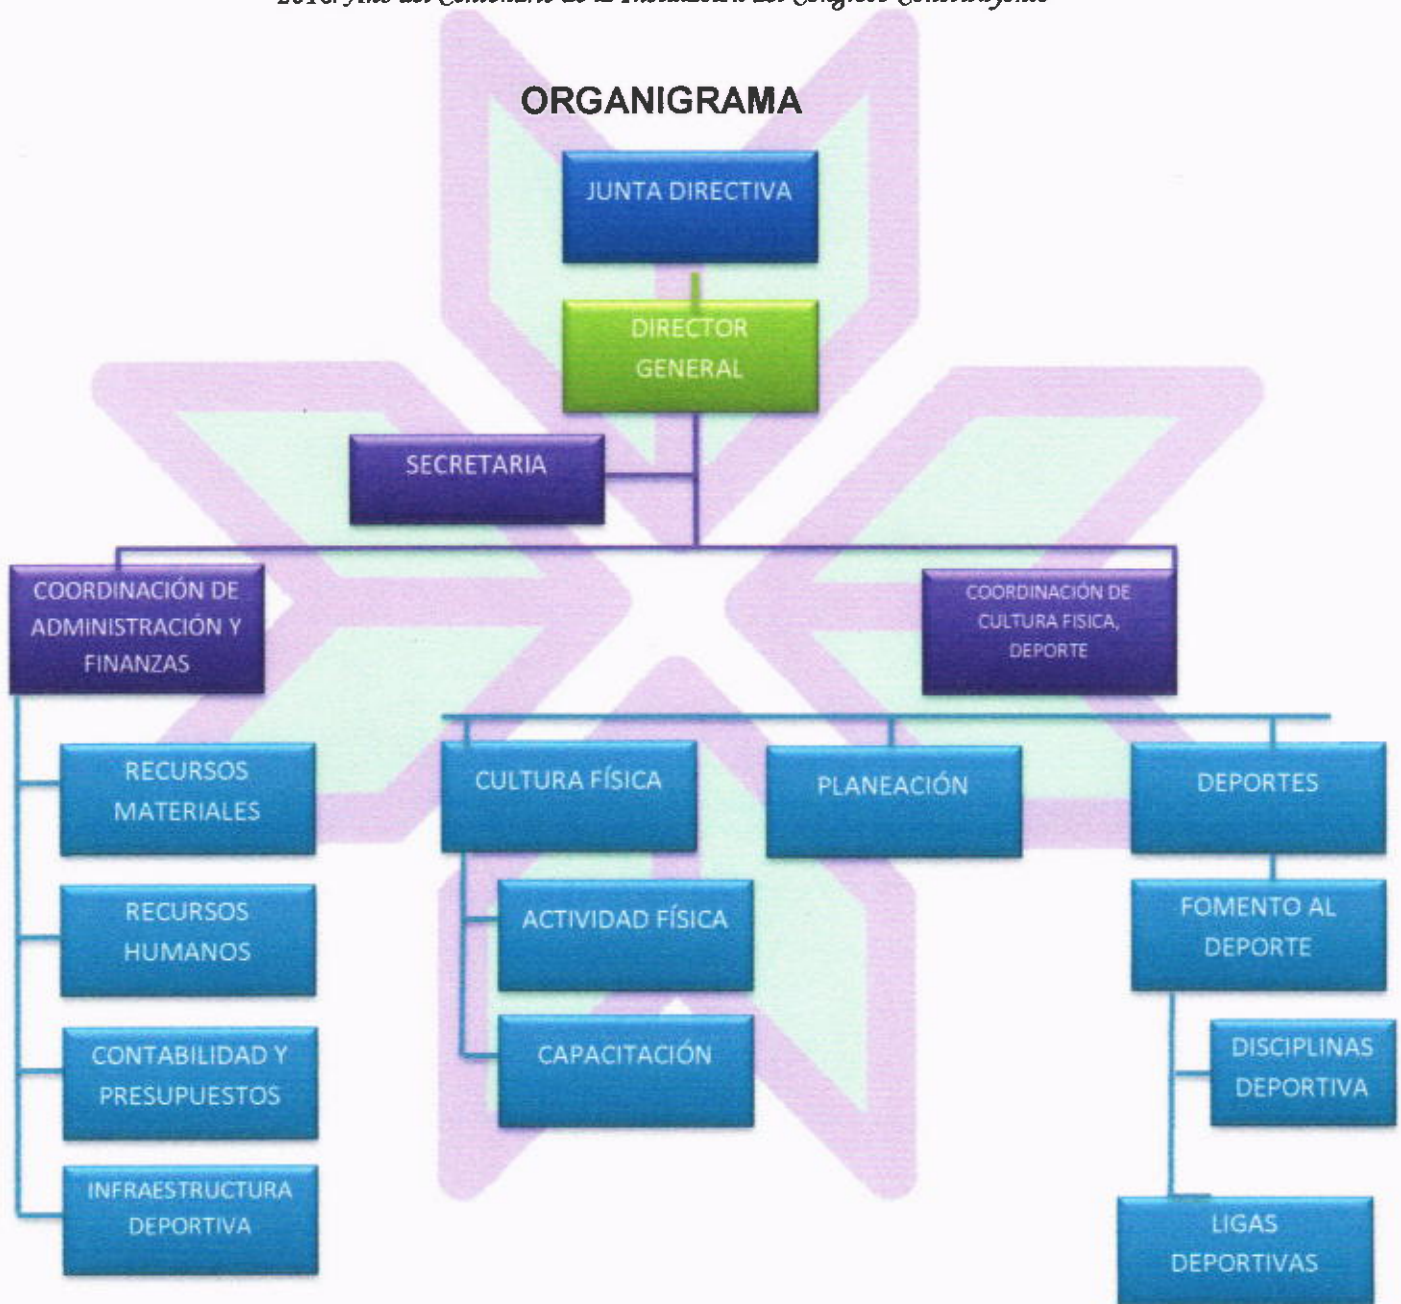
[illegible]

ORGANIGRAMA

JUNTA DIRECTIVA

DIRECTOR GENERAL

SECRETARIA

COORDINACIÓN DE ADMINISTRACIÓN Y FINANZAS

COORDINACIÓN DE CULTURA FISICA, DEPORTE

RECURSOS MATERIALES

RECURSOS HUMANOS

CONTABILIDAD Y PRESUPUESTOS

INFRAESTRUCTURA DEPORTIVA

CULTURA FÍSICA

ACTIVIDAD FÍSICA

CAPACITACIÓN

PLANEACIÓN

DEPORTES

FOMENTO AL DEPORTE

DISCIPLINAS DEPORTIVA

LIGAS DEPORTIVAS